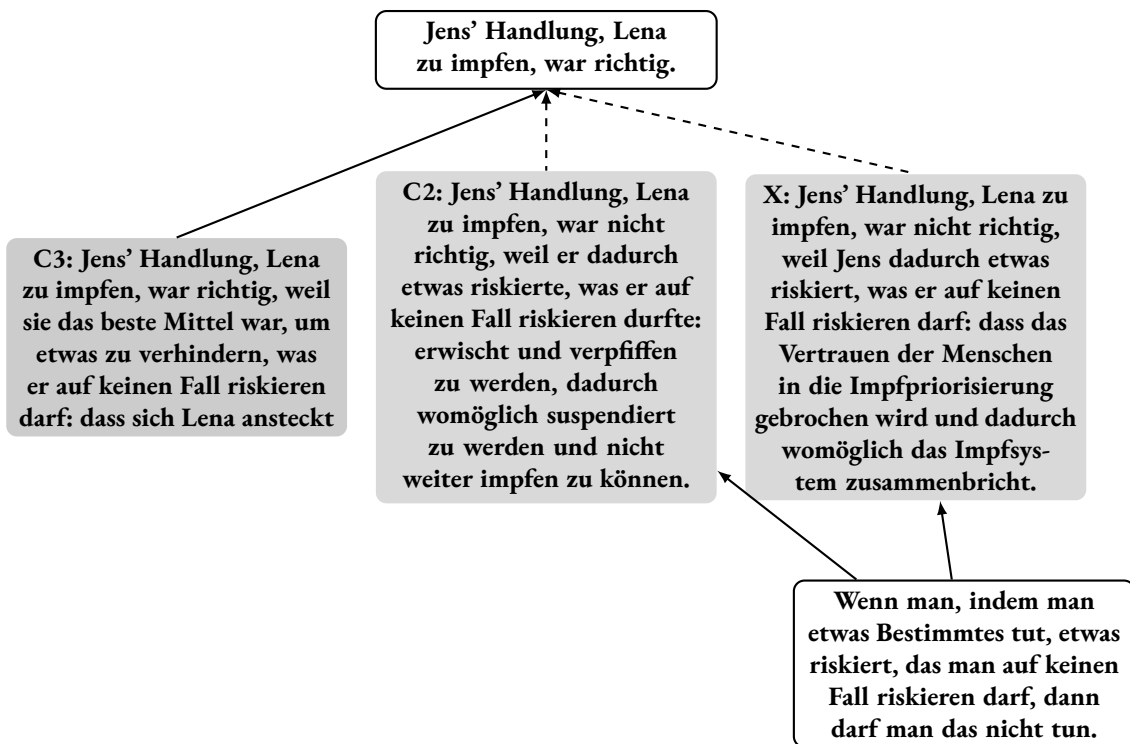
Jens' Handlung, Lena zu impfen, war richtig.

C3: Jens' Handlung, Lena zu impfen, war richtig, weil sie das beste Mittel war, um etwas zu verhindern, was er auf keinen Fall riskieren darf: dass sich Lena ansteckt

C2: Jens' Handlung, Lena zu impfen, war nicht richtig, weil er dadurch etwas riskierte, was er auf keinen Fall riskieren durfte: erwischt und verpfiffen zu werden, dadurch womöglich suspendiert zu werden und nicht weiter impfen zu können.

X: Jens' Handlung, Lena zu impfen, war nicht richtig, weil Jens dadurch etwas riskiert, was er auf keinen Fall riskieren darf: dass das Vertrauen der Menschen in die Impfpriorisierung gebrochen wird und dadurch womöglich das Impfsystem zusammenbricht.

Wenn man, indem man etwas Bestimmtes tut, etwas riskiert, das man auf keinen Fall riskieren darf, dann darf man das nicht tun.